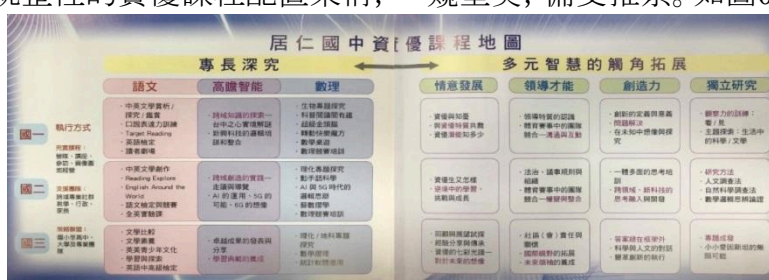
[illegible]優課程地圖架構，一疑堅實，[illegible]如圖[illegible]

居仁國中資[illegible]優課程地圖

專長深究

多元智慧的觸角拓展

語文

高階智能

數理

情意發展

領導才能

創造力

獨立研究

國一

執行方式

國二

國三

‧中英文學賞析/探究/鑑賞
‧口語表達力訓練
‧Target Reading
‧英語檢定
‧讀者劇場

‧跨域知識的探索—台中文化資產解碼
‧新興科技的邏輯培訓和整合

‧生物專題探究
‧科普閱讀寫作
‧邏輯推理
‧轉動快樂魔方
‧數學桌遊
‧數理競賽培訓

‧資優與知覺
‧創意情緒與我
‧資優潛能知多少

‧領導特質的認識
‧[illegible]
‧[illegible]

‧創新的文具與產品
‧問題解決
‧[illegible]

‧觀察力的訓練：看/見
‧主題探索：生活中的科學/文學

‧中英文學創作
‧Reading Explore
‧English Around the World
‧語文檢定與競賽
‧全英書聊課

‧跨域創造的實踐—走讀與導覽
‧AI 的運用、5G 的可能、6G 的想像

‧理化專題探究
‧動手做科學
‧AI 與 5G 時代的邏輯思維
‧數學思考
‧數理競賽培訓

‧資優生又怎樣
‧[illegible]
‧挑戰與成長

‧法治、議事規則與組織
‧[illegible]
‧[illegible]

‧一轉多面的思考培訓
‧跨領域、跨科技的思考融入與開發

‧研究方法
‧人文調查法
‧自然科學調查法
‧數學邏輯思維論證

‧文學比較
‧文學素養
‧英美青少年文化
‧學習與探索
‧英語中高級檢定

‧卓越成果的發表與分享
‧學習與轉的應成

‧理化/綠科專題探究
‧數學邏輯
‧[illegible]

‧回顧與展望試探
‧經驗分享與傳承
‧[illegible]
‧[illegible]

‧社區(會)責任與關懷
‧國際視野的拓展
‧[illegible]

‧容案經驗視界外
‧科學與人文的對話
‧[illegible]

‧專題成發
‧小小教授獨立研究與口頭發表